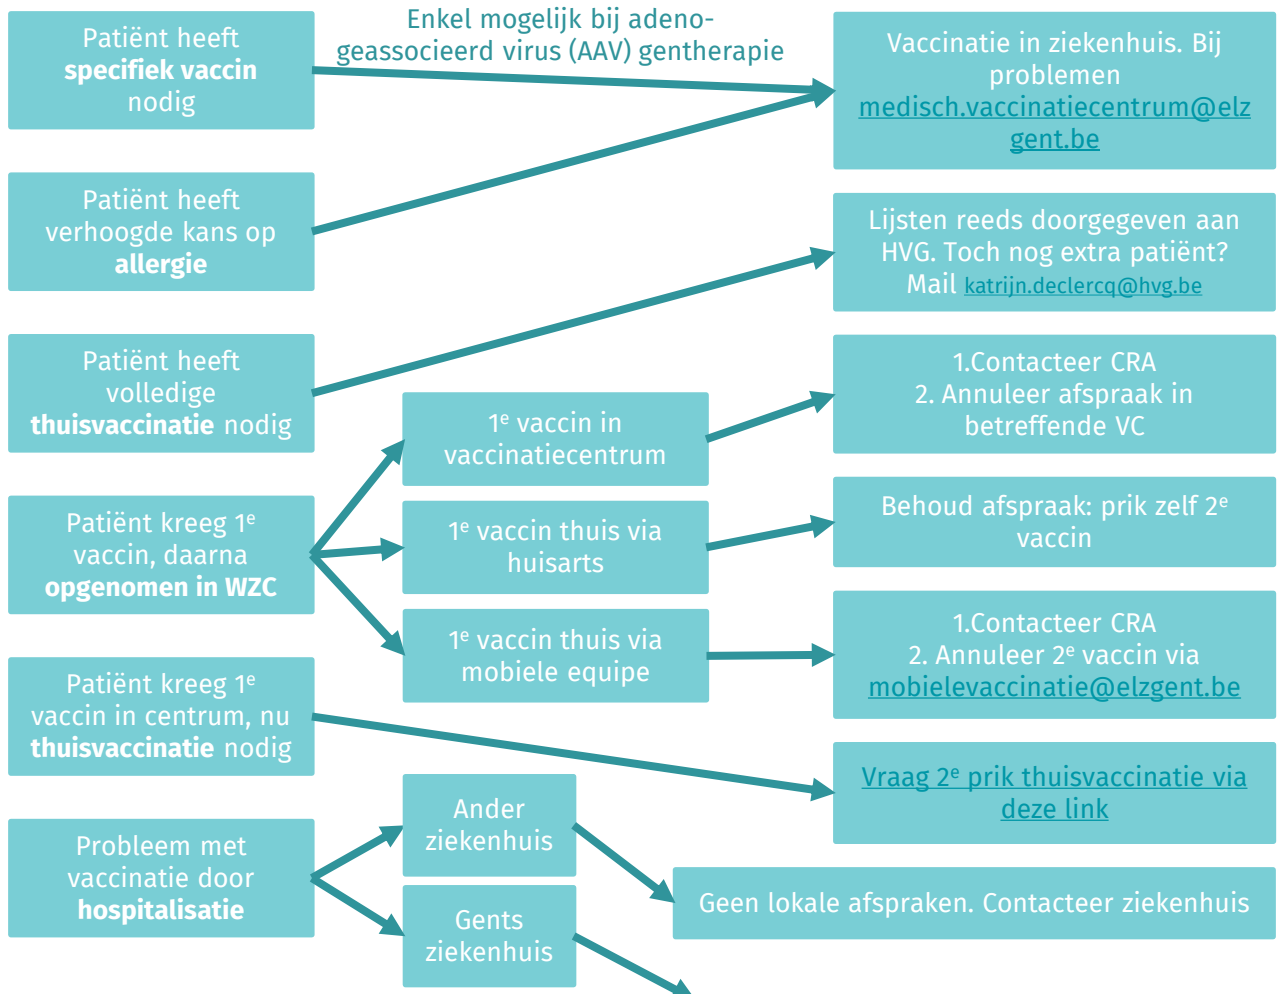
Patiënt heeft **specifiek vaccin** nodig

Enkel mogelijk bij adeno-geassocieerd virus (AAV) gentherapie

Vaccinatie in ziekenhuis. Bij problemen medisch.vaccinatiecentrum@elzgent.be

Patiënt heeft verhoogde kans op **allergie**

Lijsten reeds doorgegeven aan HVG. Toch nog extra patiënt? Mail katrijn.declercq@hvg.be

Patiënt heeft volledige **thuisvaccinatie** nodig

1.Contacteer CRA
2. Annuleer afspraak in betreffende VC

1$^e$ vaccin in vaccinatiecentrum

Patiënt kreeg 1$^e$ vaccin, daarna **opgenomen in WZC**

1$^e$ vaccin thuis via huisarts

Behoud afspraak: prik zelf 2$^e$ vaccin

1$^e$ vaccin thuis via mobiele equipe

1.Contacteer CRA
2. Annuleer 2$^e$ vaccin via mobielevaccinatie@elzgent.be

Patiënt kreeg 1$^e$ vaccin in centrum, nu **thuisvaccinatie** nodig

Vraag 2$^e$ prik thuisvaccinatie via deze link

Probleem met vaccinatie door **hospitalisatie**

Ander ziekenhuis

Geen lokale afspraken. Contacteer ziekenhuis

Gents ziekenhuis